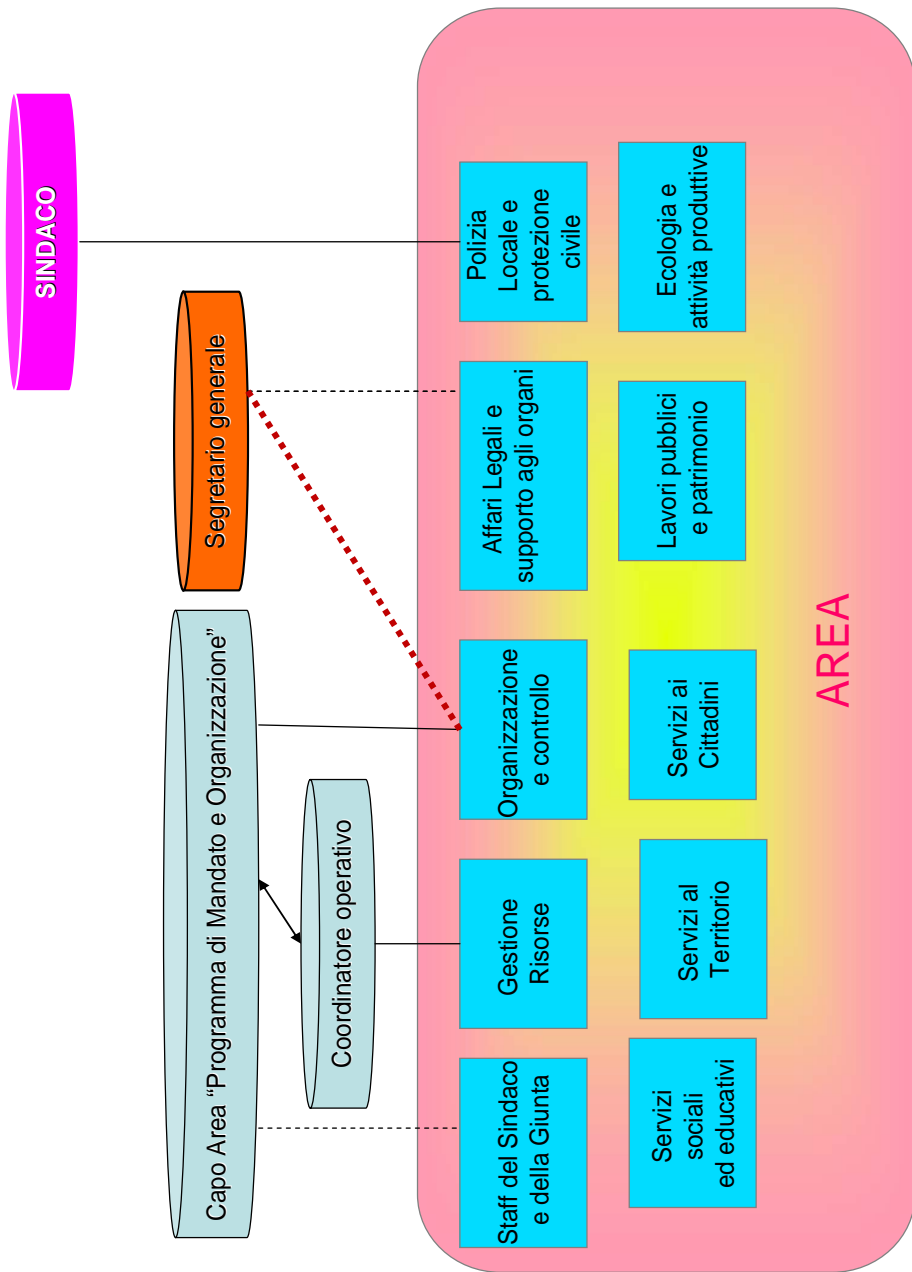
SINDACO

Segretario generale

Capo Area “Programma di Mandato e Organizzazione”

Coordinatore operativo

Polizia Locale e protezione civile

Affari Legali e supporto agli organi

Organizzazione e controllo

Gestione Risorse

Staff del Sindaco e della Giunta

Ecologia e attività produttive

Lavori pubblici e patrimonio

Servizi ai Cittadini

Servizi al Territorio

Servizi sociali ed educativi

AREA